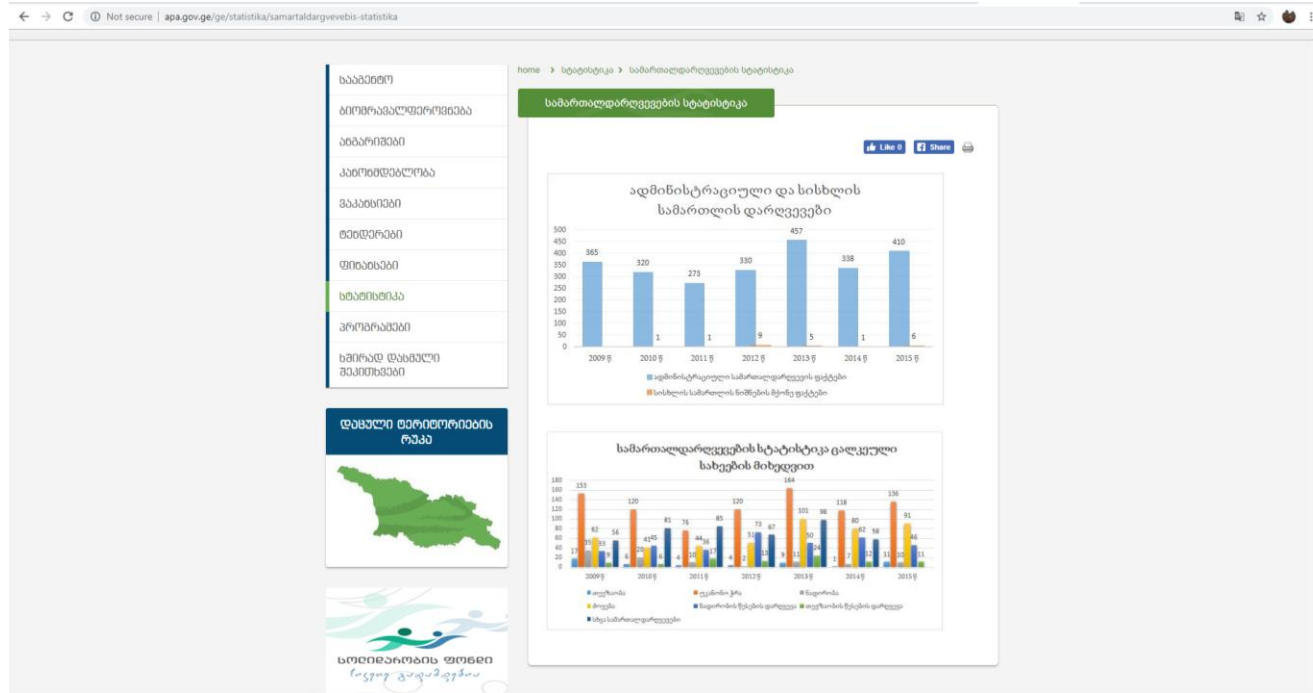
Not secure | apa.gov.ge/ge/statistika/samartaldargvevebis-statistika

სააგენტო
ბიომრავალფეროვნება
ანგარიშები
კანონმდებლობა
ვაკანსიები
ტენდერები
ფილახები
სტატისტიკა
პროგრამები
ხშირად დასმული შეკითხვები

დაცული ტერიტორიების რუკა

სოლიდარობის ფონდი

home › სტატისტიკა › სამართალდარღვევების სტატისტიკა

სამართალდარღვევების სტატისტიკა

Like 0 Share

ადმინისტრაციული და სისხლის სამართლის დარღვევები

500
450
400
350
300
250
200
150
100
50
0

| | 2009 წ | 2010 წ | 2011 წ | 2012 წ | 2013 წ | 2014 წ | 2015 წ |
|---|---|---|---|---|---|---|---|
| ადმინისტრაციული სამართალდარღვევის ფაქტები | 365 | 320 | 273 | 330 | 457 | 338 | 410 |
| სისხლის სამართლის ნიშნების მქონე ფაქტები | | 1 | 1 | 9 | 5 | 1 | 6 |

სამართალდარღვევების სტატისტიკა ცალკეული სახეების მიხედვით

180
160
140
120
100
80
60
40
20
0

2009 წ: 17, 153, 35, 62, 53, 9, 56
2010 წ: 4, 120, 20, 43, 45, 6, 81
2011 წ: 4, 76, 4, 44, 36, 17, 85
2012 წ: 4, 120, 2, 51, 73, 13, 67
2013 წ: 9, 164, 11, 101, 50, 24, 96
2014 წ: 1, 118, 7, 80, 62, 12, 58
2015 წ: 11, 136, 10, 91, 46, 11

თევზჭერა
ტყეების ჭრა
ნადირობა
ძოვება
ნადირობის წესების დარღვევა
თევზჭერის წესების დარღვევა
სხვა სამართალდარღვევები